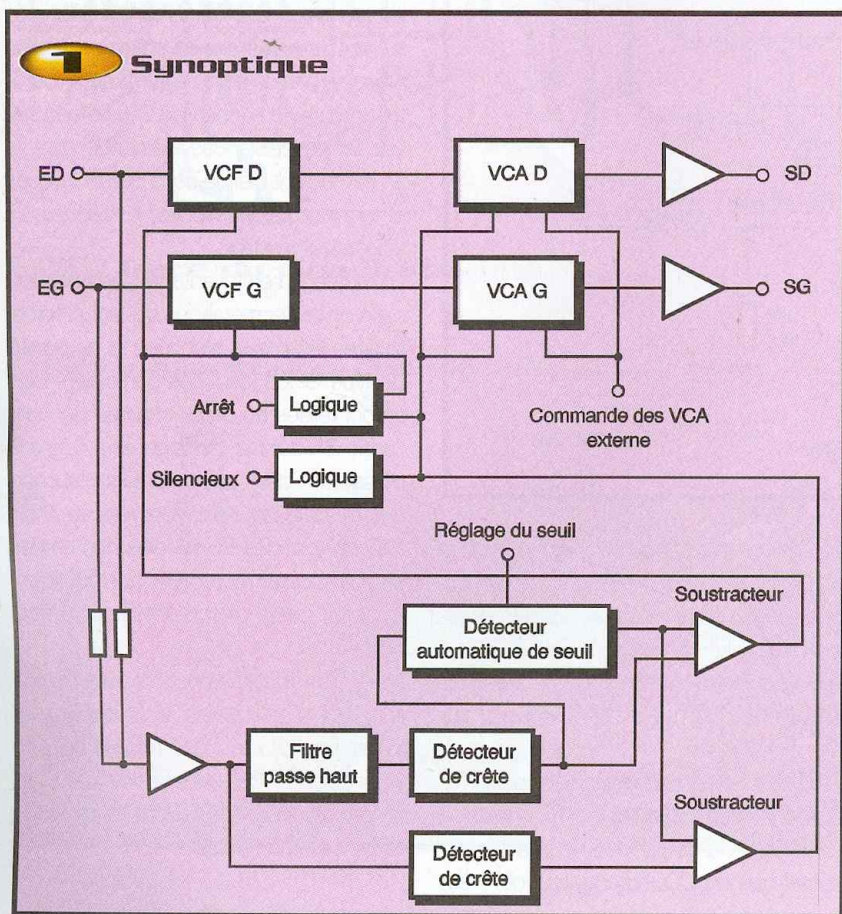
1 Synoptique

ED

VCF D

VCA D

SD

EG

VCF G

VCA G

SG

Arrêt

Logique

Commande des VCA externe

Silencieux

Logique

Réglage du seuil

Soustracteur

Détecteur automatique de seuil

Filtre passe haut

Détecteur de crête

Soustracteur

Détecteur de crête